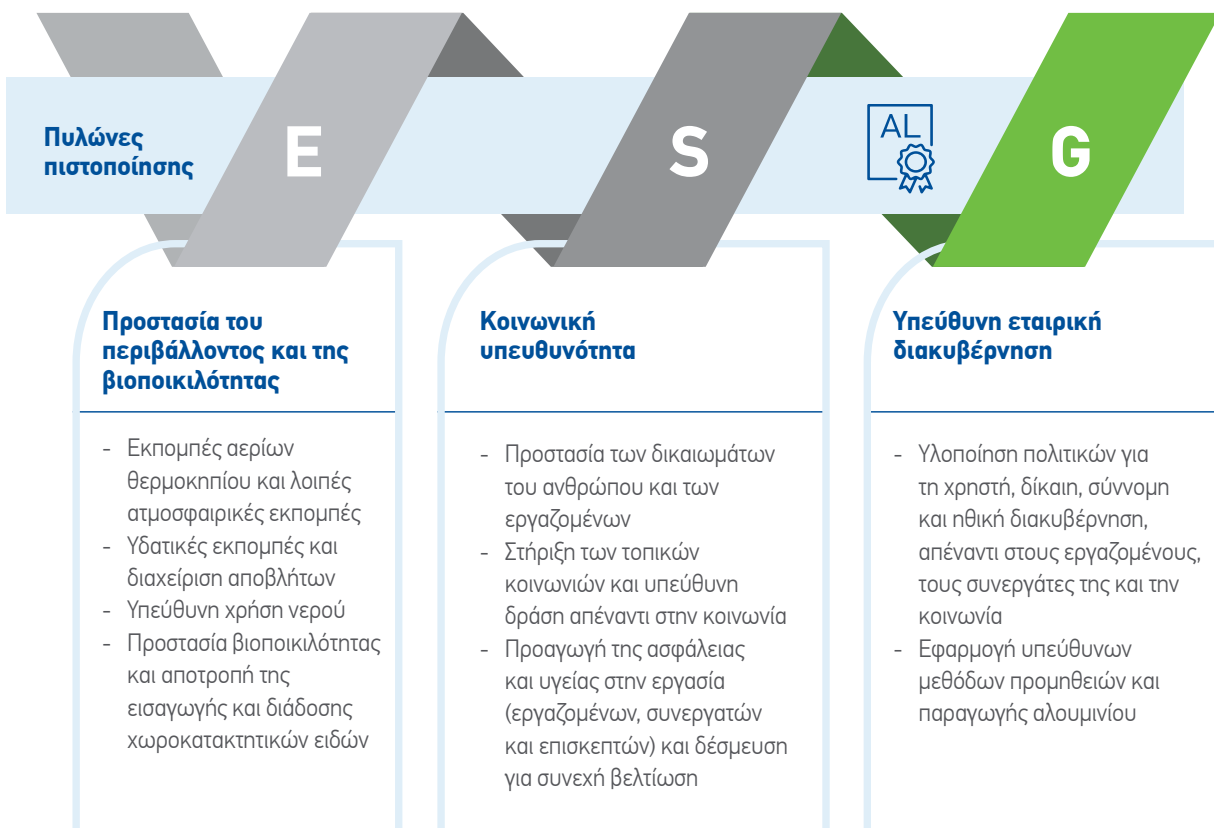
Πυλώνες πιστοποίησης

E

S

AL

G

Προστασία του περιβάλλοντος και της βιοποικιλότητας

- Εκπομπές αερίων θερμοκηπίου και λοιπές ατμοσφαιρικές εκπομπές
- Υδατικές εκπομπές και διαχείριση αποβλήτων
- Υπεύθυνη χρήση νερού
- Προστασία βιοποικιλότητας και αποτροπή της εισαγωγής και διάδοσης χωροκατακτητικών ειδών

Κοινωνική υπευθυνότητα

- Προστασία των δικαιωμάτων του ανθρώπου και των εργαζομένων
- Στήριξη των τοπικών κοινωνιών και υπεύθυνη δράση απέναντι στην κοινωνία
- Προαγωγή της ασφάλειας και υγείας στην εργασία (εργαζομένων, συνεργατών και επισκεπτών) και δέσμευση για συνεχή βελτίωση

Υπεύθυνη εταιρική διακυβέρνηση

- Υλοποίηση πολιτικών για τη χρηστή, δίκαιη, σύννομη και ηθική διακυβέρνηση, απέναντι στους εργαζομένους, τους συνεργάτες της και την κοινωνία
- Εφαρμογή υπεύθυνων μεθόδων προμηθειών και παραγωγής αλουμινίου